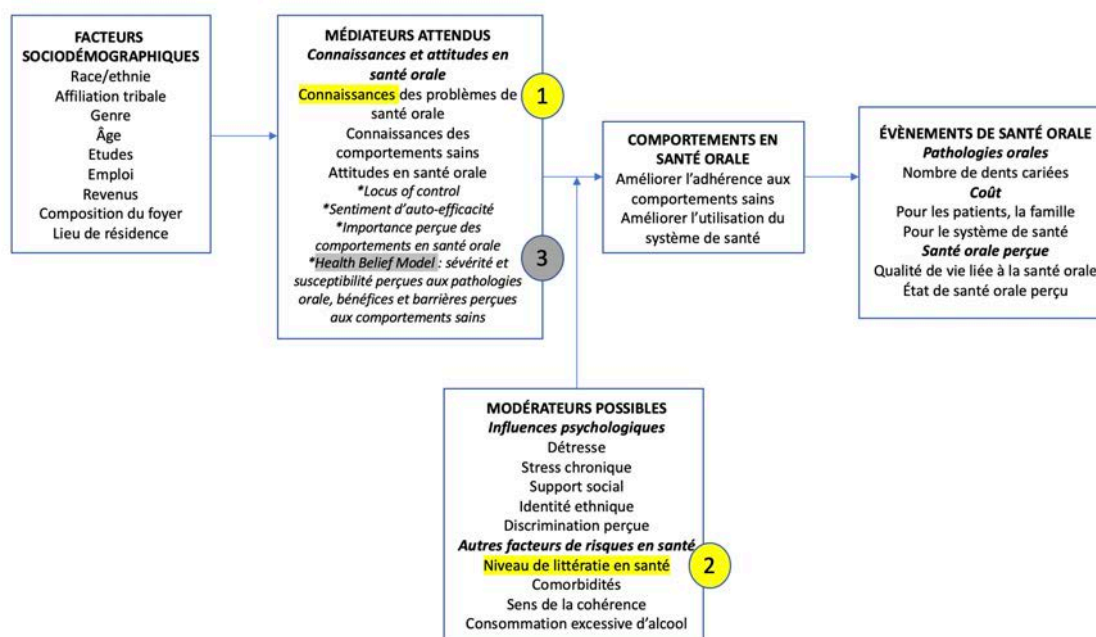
FACTEURS SOCIODÉMOGRAPHIQUES
Race/ethnie
Affiliation tribale
Genre
Âge
Etudes
Emploi
Revenus
Composition du foyer
Lieu de résidence

MÉDIATEURS ATTENDUS
*Connaissances et attitudes en santé orale*
Connaissances des problèmes de santé orale
1
Connaissances des comportements sains
Attitudes en santé orale
*\*Locus of control*
*\*Sentiment d'auto-efficacité*
*\*Importance perçue des comportements en santé orale*
*\*Health Belief Model : sévérité et susceptibilité perçues aux pathologies orale, bénéfices et barrières perçues aux comportements sains*
3

COMPORTEMENTS EN SANTÉ ORALE
Améliorer l'adhérence aux comportements sains
Améliorer l'utilisation du système de santé

ÉVÈNEMENTS DE SANTÉ ORALE
*Pathologies orales*
Nombre de dents cariées
*Coût*
Pour les patients, la famille
Pour le système de santé
*Santé orale perçue*
Qualité de vie liée à la santé orale
État de santé orale perçu

MODÉRATEURS POSSIBLES
*Influences psychologiques*
Détresse
Stress chronique
Support social
Identité ethnique
Discrimination perçue
*Autres facteurs de risques en santé*
Niveau de littératie en santé
2
Comorbidités
Sens de la cohérence
Consommation excessive d'alcool